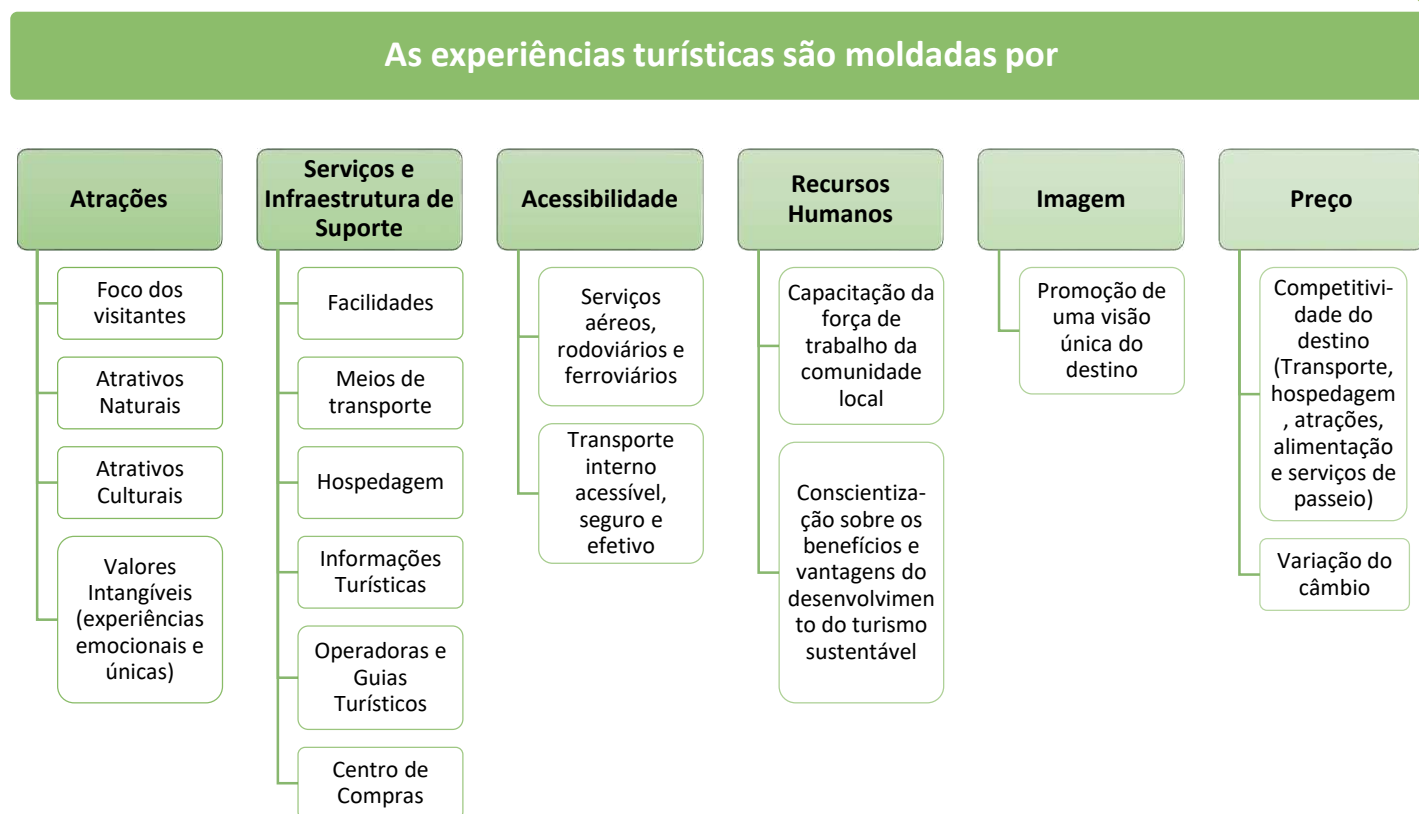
As experiências turísticas são moldadas por

Atrações

Foco dos visitantes

Atrativos Naturais

Atrativos Culturais

Valores Intangíveis (experiências emocionais e únicas)

Serviços e Infraestrutura de Suporte

Facilidades

Meios de transporte

Hospedagem

Informações Turísticas

Operadoras e Guias Turísticos

Centro de Compras

Acessibilidade

Serviços aéreos, rodoviários e ferroviários

Transporte interno acessível, seguro e efetivo

Recursos Humanos

Capacitação da força de trabalho da comunidade local

Conscientização sobre os benefícios e vantagens do desenvolvimento do turismo sustentável

Imagem

Promoção de uma visão única do destino

Preço

Competitividade do destino (Transporte, hospedagem, atrações, alimentação e serviços de passeio)

Variação do câmbio